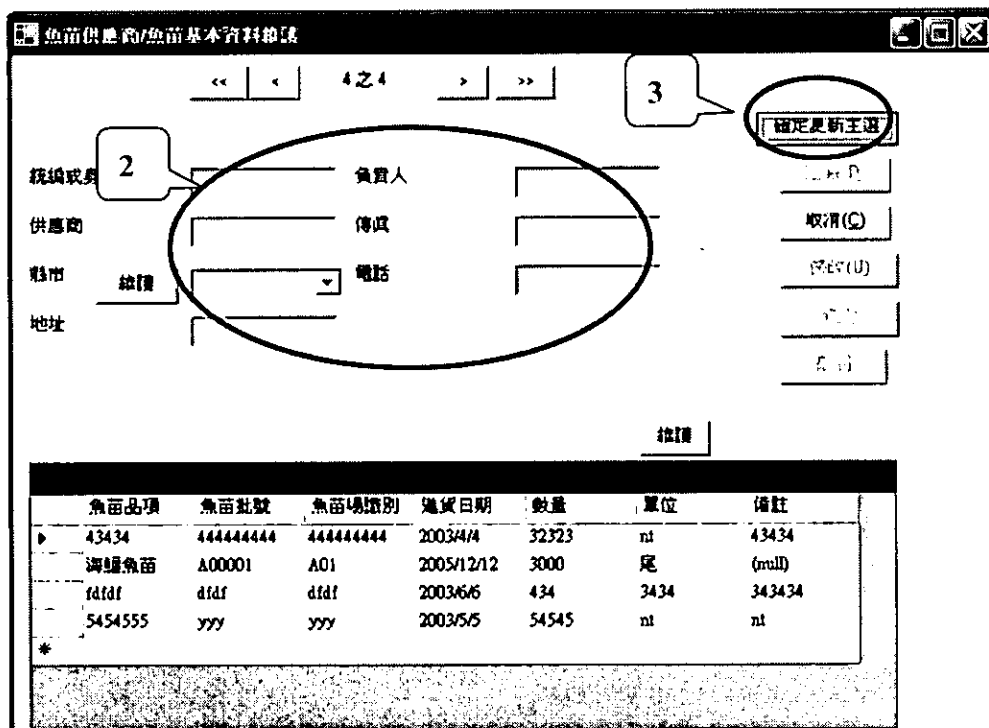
魚苗供應商/魚苗基本資料維護

<< < 4之4 > >>

3

確定更新主選

2

統編或身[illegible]

負責人

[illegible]

供應商

傳真

取消(C)

縣市

維護

電話

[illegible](U)

地址

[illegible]

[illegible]

維護

| | 魚苗品項 | 魚苗批號 | 魚苗場識別 | 進貨日期 | 數量 | 單位 | 備註 |
|---|---|---|---|---|---|---|---|
| ▸ | 43434 | 444444444 | 444444444 | 2003/4/4 | 32323 | nt | 43434 |
| | 海鱺魚苗 | A00001 | A01 | 2005/12/12 | 3000 | 尾 | (null) |
| | fdfdf | dfdf | dfdf | 2003/6/6 | 434 | 3434 | 343434 |
| | 5454555 | yyy | yyy | 2003/5/5 | 54545 | nt | nt |
| * | | | | | | | |